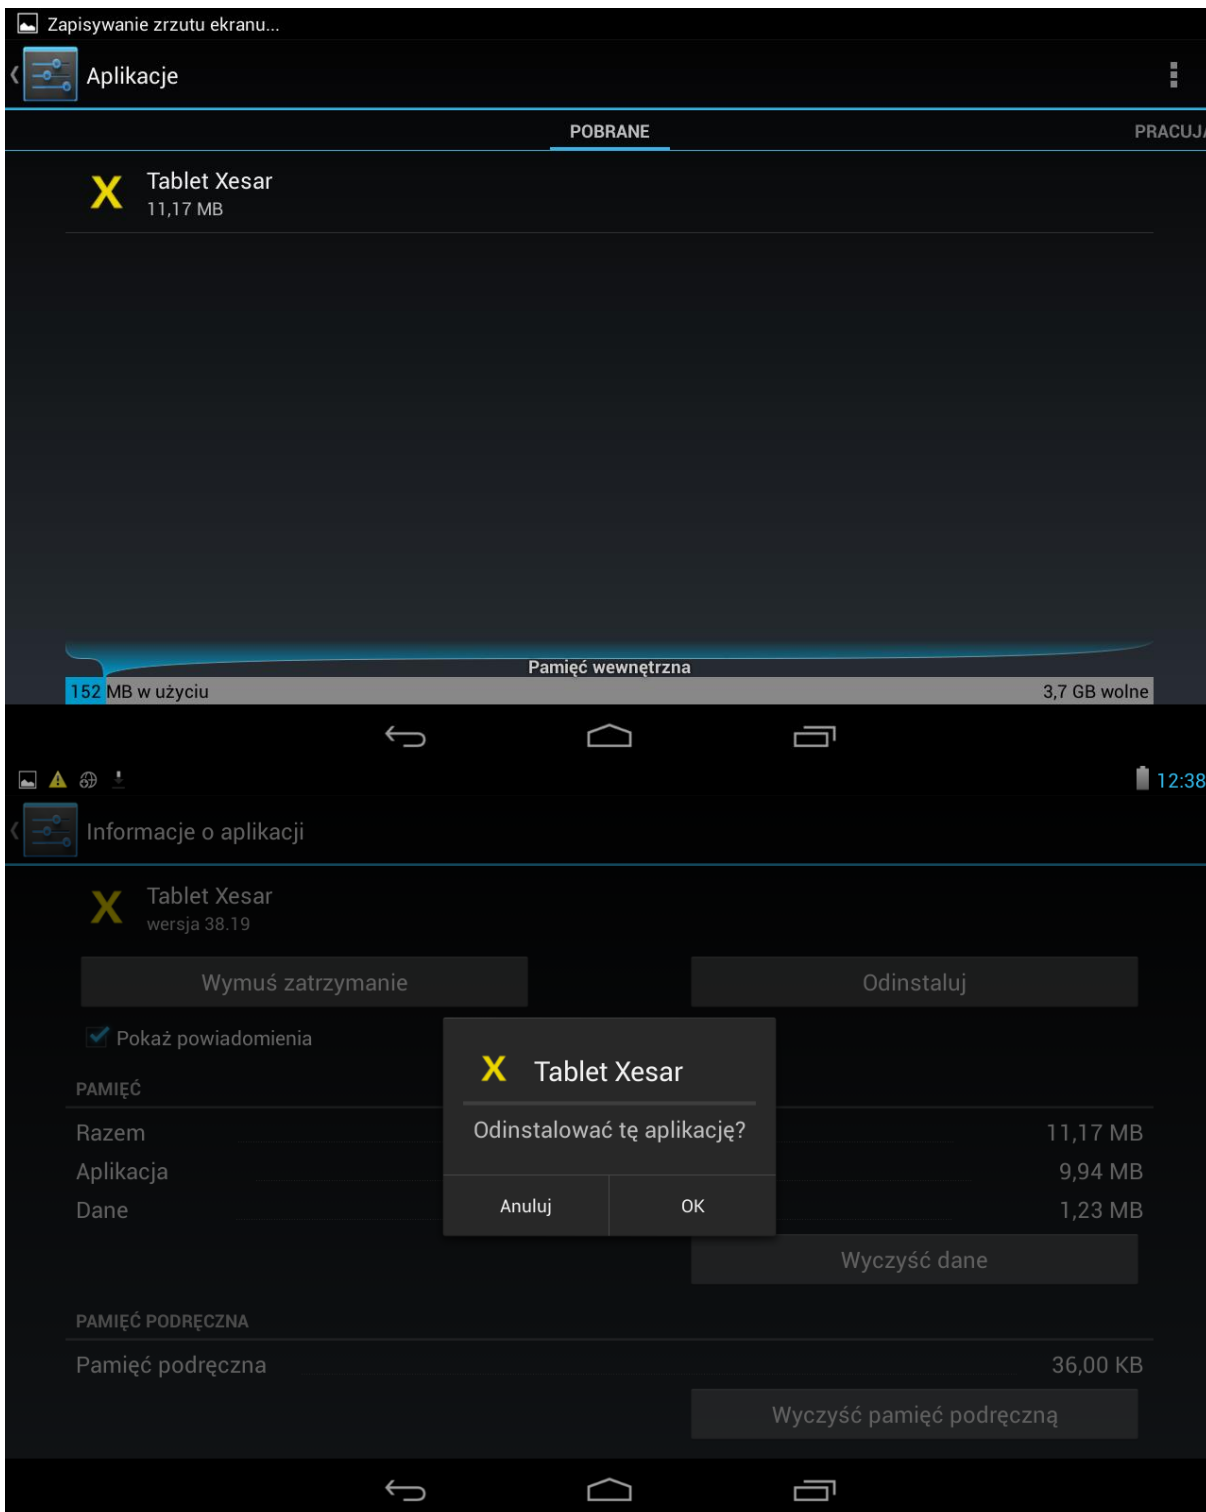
Zapisywanie zrzutu ekranu...

Aplikacje

POBRANE

PRACUJ

X Tablet Xesar
11,17 MB

Pamięć wewnętrzna

152 MB w użyciu

3,7 GB wolne

12:38

Informacje o aplikacji

X Tablet Xesar
wersja 38.19

Wymuś zatrzymanie

Odinstaluj

Pokaż powiadomienia

PAMIĘĆ

Razem

11,17 MB

Aplikacja

9,94 MB

Dane

1,23 MB

X Tablet Xesar

Odinstalować tę aplikację?

Anuluj

OK

Wyczyść dane

PAMIĘĆ PODRĘCZNA

Pamięć podręczna

36,00 KB

Wyczyść pamięć podręczną